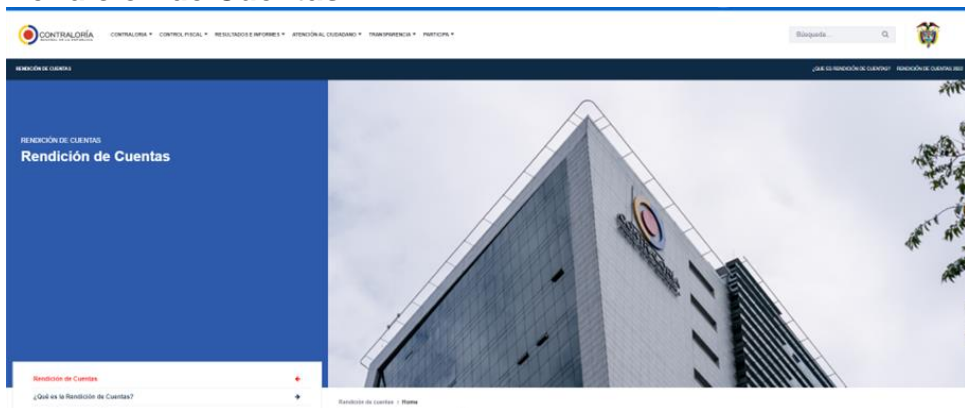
CONTRALORÍA GENERAL DE LA REPÚBLICA

CONTRALORÍA ▾ CONTROL FISCAL ▾ RESULTADOS E INFORMES ▾ ATENCIÓN AL CIUDADANO ▾ TRANSPARENCIA ▾ PARTICIPA ▾

Búsqueda...

RENDICIÓN DE CUENTAS

¿QUÉ ES RENDICIÓN DE CUENTAS? RENDICIÓN DE CUENTAS 2022

RENDICIÓN DE CUENTAS

Rendición de Cuentas

Rendición de Cuentas

¿Qué es la Rendición de Cuentas?

Rendición de cuentas | Home